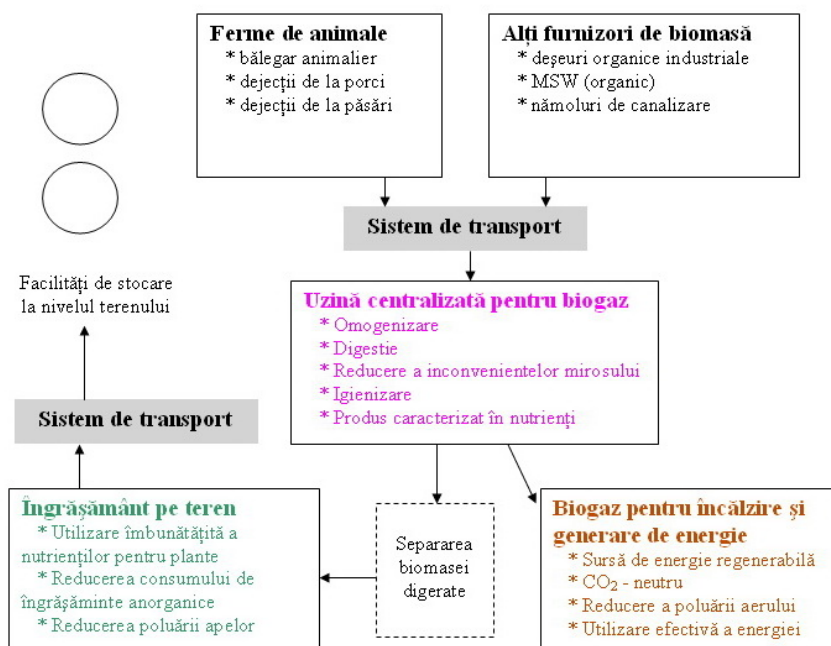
Ferme de animale
* bălegar animalier
* dejecții de la porci
* dejecții de la păsări

Alți furnizori de biomasă
* deșeuri organice industriale
* MSW (organic)
* nămoluri de canalizare

Sistem de transport

Facilități de stocare la nivelul terenului

Uzină centralizată pentru biogaz
* Omogenizare
* Digestie
* Reducere a inconvenientelor mirosului
* Igienizare
* Produs caracterizat în nutrienți

Sistem de transport

Îngrășământ pe teren
* Utilizare îmbunătățită a nutrienților pentru plante
* Reducerea consumului de îngrășăminte anorganice
* Reducerea poluării apelor

Separarea biomasei digerate

Biogaz pentru încălzire și generare de energie
* Sursă de energie regenerabilă
* $CO_2$ - neutru
* Reducere a poluării aerului
* Utilizare efectivă a energiei